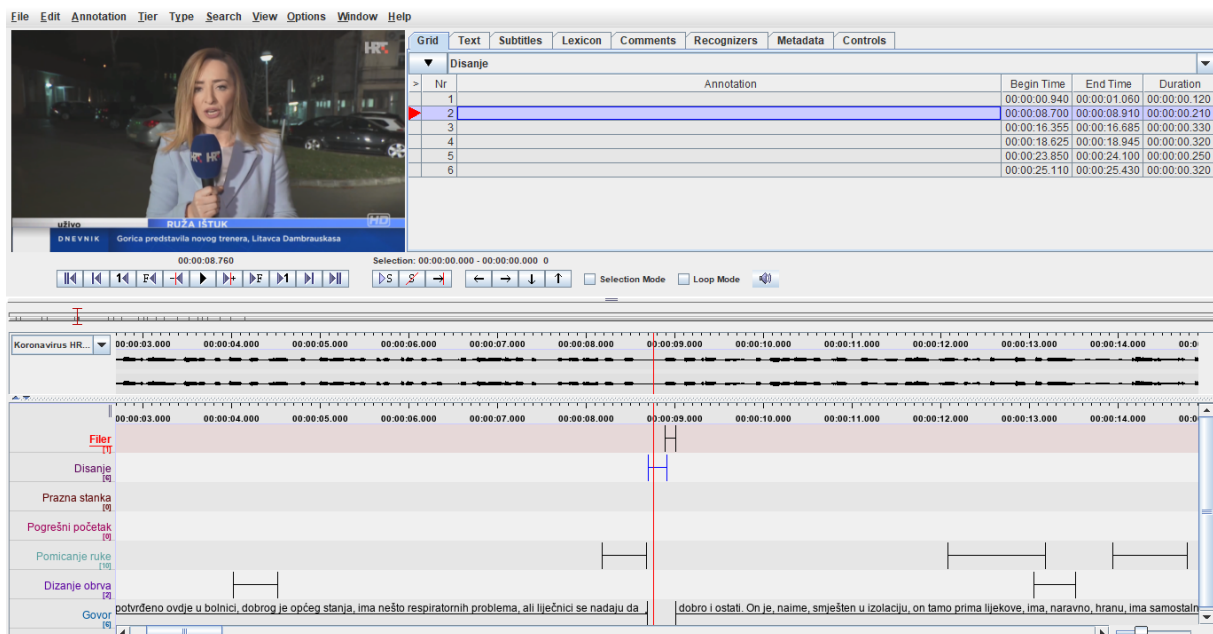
File Edit Annotation Tier Type Search View Options Window Help

HRT

uživo RUŽA IŠTUK
DNEVNIK Gorica predstavila novog trenera, Litavca Dambrauskasa

Grid Text Subtitles Lexicon Comments Recognizers Metadata Controls

Disanje

| > | Nr | Annotation | Begin Time | End Time | Duration |
|---|---|---|---|---|---|
| | 1 | | 00:00:00.940 | 00:00:01.060 | 00:00:00.120 |
| | 2 | | 00:00:08.700 | 00:00:08.910 | 00:00:00.210 |
| | 3 | | 00:00:16.355 | 00:00:16.685 | 00:00:00.330 |
| | 4 | | 00:00:18.625 | 00:00:18.945 | 00:00:00.320 |
| | 5 | | 00:00:23.850 | 00:00:24.100 | 00:00:00.250 |
| | 6 | | 00:00:25.110 | 00:00:25.430 | 00:00:00.320 |

00:00:08.760
Selection: 00:00:00.000 - 00:00:00.000 0

Selection Mode Loop Mode

Koronavirus HR...
00:00:03.000 00:00:04.000 00:00:05.000 00:00:06.000 00:00:07.000 00:00:08.000 00:00:09.000 00:00:10.000 00:00:11.000 00:00:12.000 00:00:13.000 00:00:14.000 00:0

00:00:03.000 00:00:04.000 00:00:05.000 00:00:06.000 00:00:07.000 00:00:08.000 00:00:09.000 00:00:10.000 00:00:11.000 00:00:12.000 00:00:13.000 00:00:14.000 00:0

Filer [1]
Disanje [6]
Prazna stanka [0]
Pogrešni početak [0]
Pomicanje ruke [10]
Dizanje obrva [2]
Govor [6]

potvrđeno ovdje u bolnici, dobrog je općeg stanja, ima nešto respiratornih problema, ali liječnici se nadaju da
dobro i ostati. On je, naime, smješten u izolaciju, on tamo prima lijekove, ima, naravno, hranu, ima samostaln